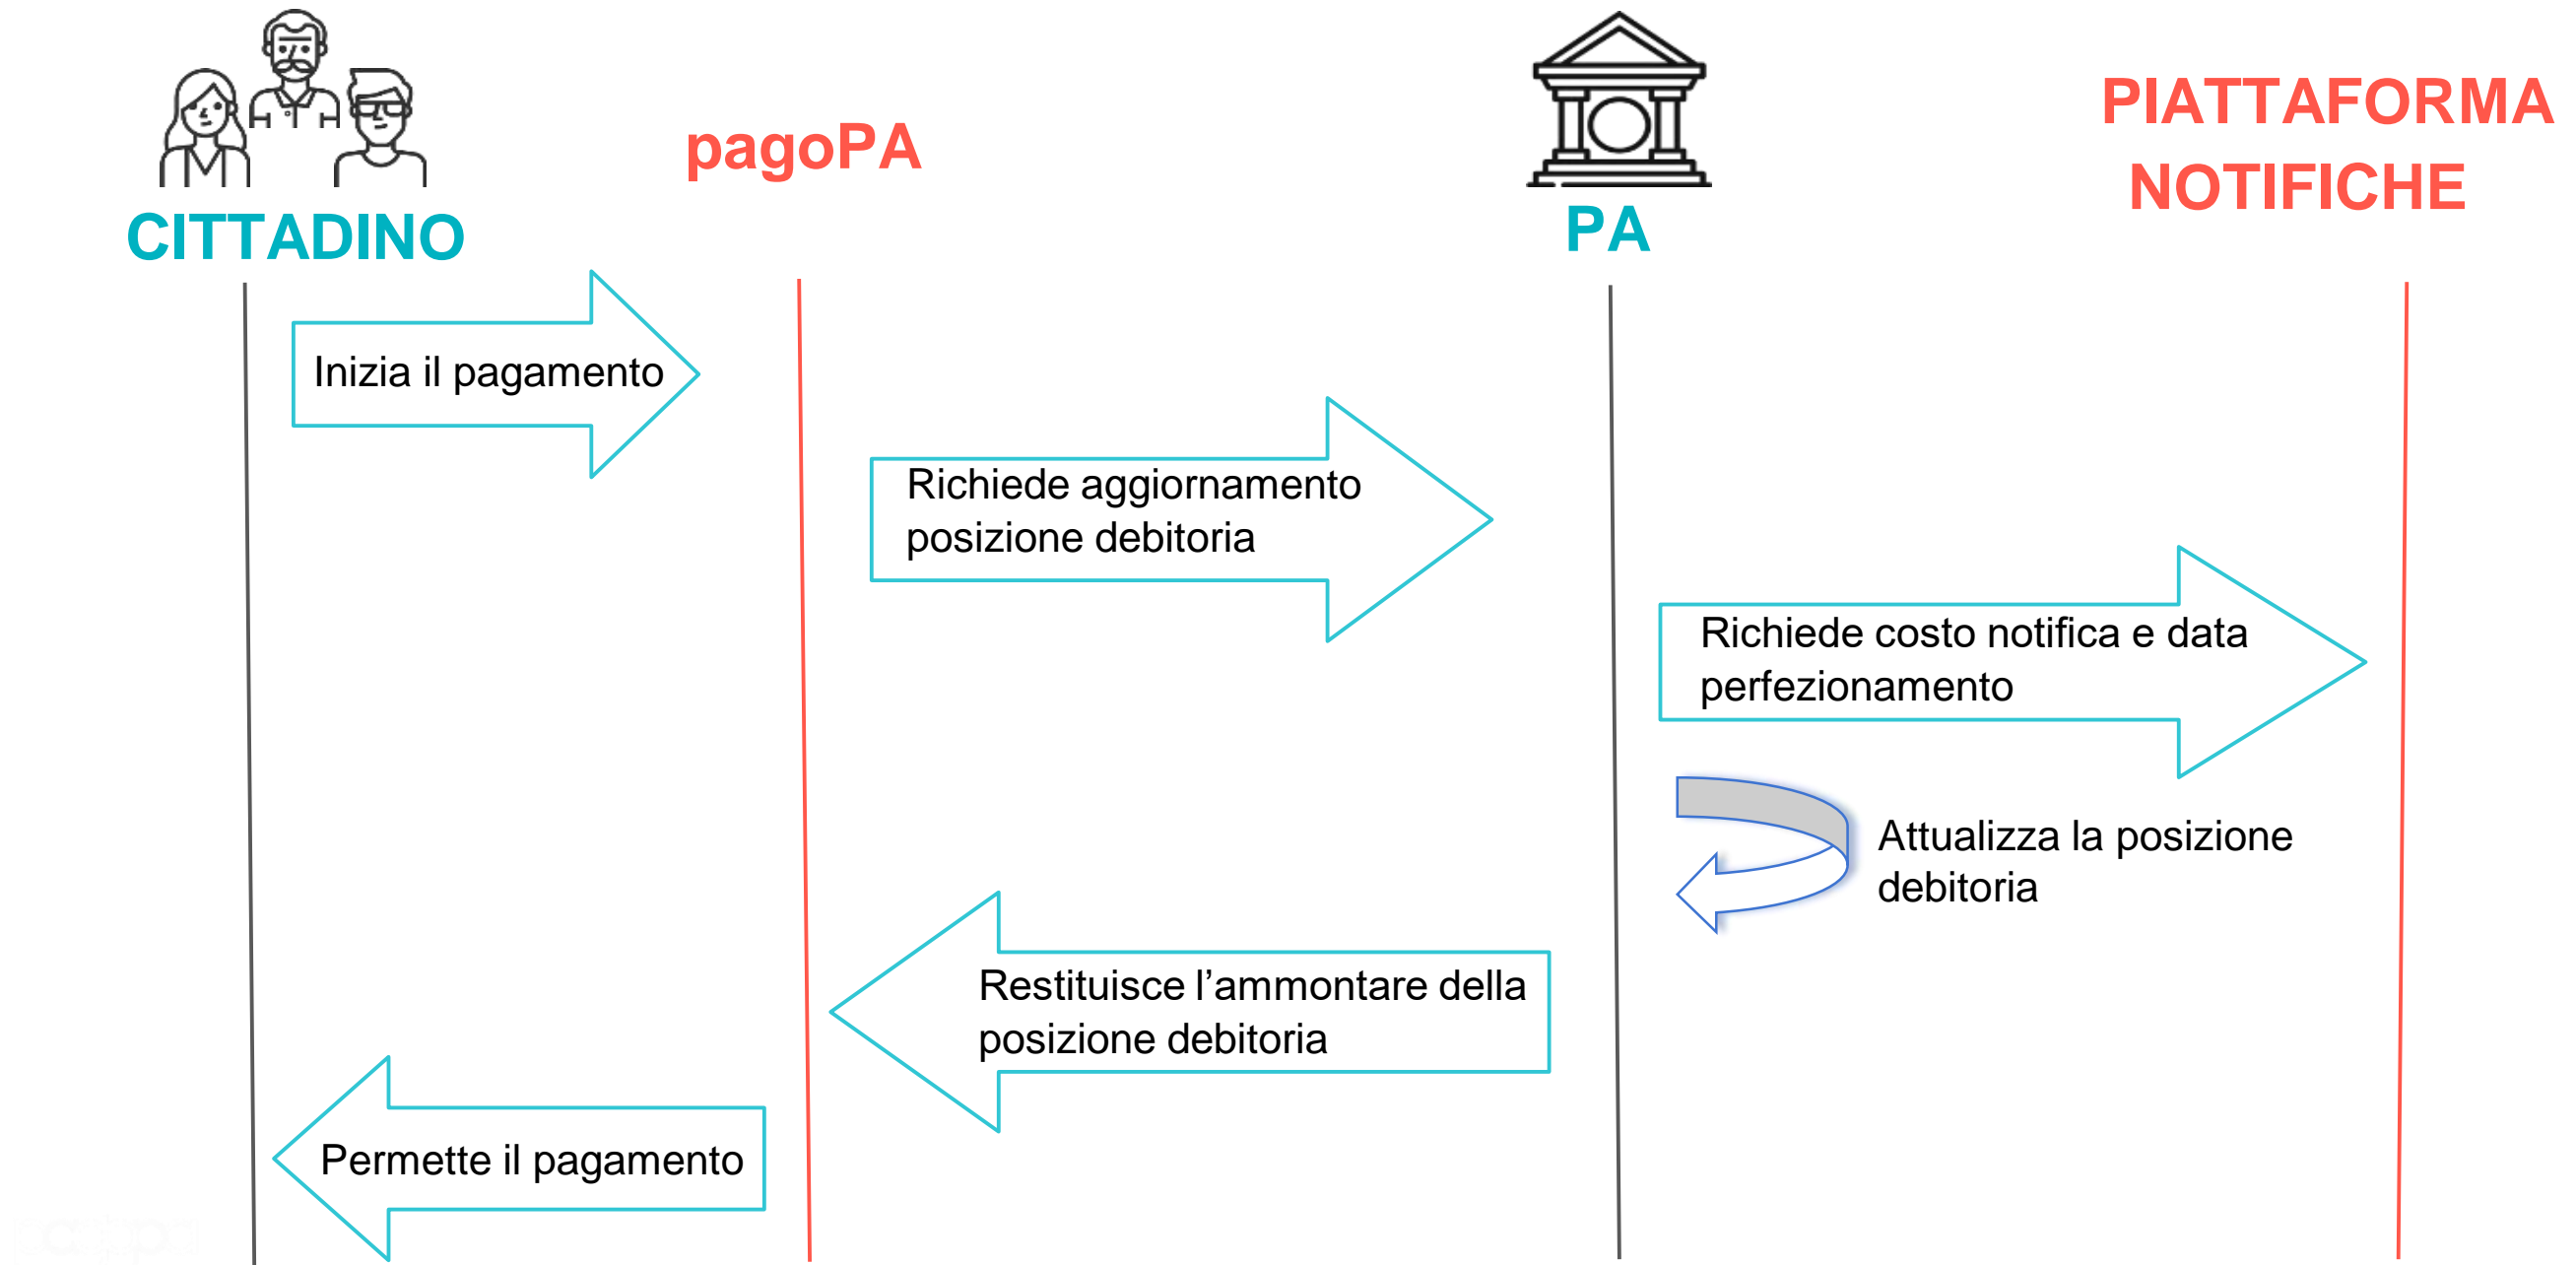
CITTADINO

pagoPA

PA

PIATTAFORMA NOTIFICHE

Inizia il pagamento

Richiede aggiornamento posizione debitoria

Richiede costo notifica e data perfezionamento

Attualizza la posizione debitoria

Restituisce l’ammontare della posizione debitoria

Permette il pagamento